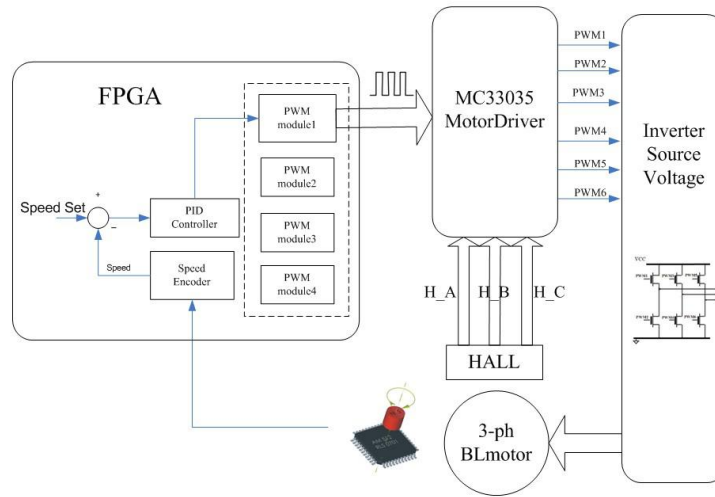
FPGA

Speed Set

+

−

Speed

PID Controller

Speed Encoder

PWM module1

PWM module2

PWM module3

PWM module4

MC33035 MotorDriver

PWM1

PWM2

PWM3

PWM4

PWM5

PWM6

Inverter Source Voltage

VCC

H_A

H_B

H_C

HALL

3-ph BLmotor